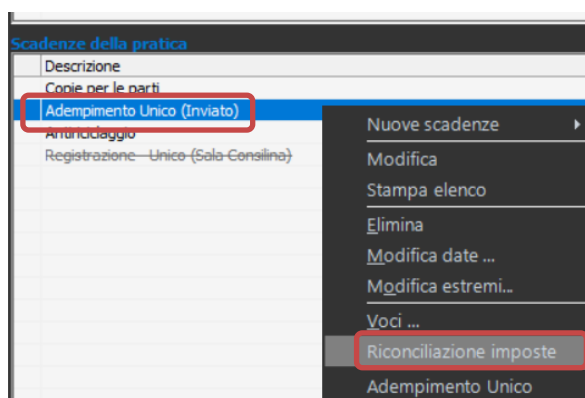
Scadenze della pratica

Descrizione

Copie per le parti

Adempimento Unico (Inviato)

Annunciaggio

Registrazione - Unico (Sala Consilina)

Nuove scadenze

Modifica

Stampa elenco

Elimina

Modifica date ...

Modifica estremi...

Voci ...

Riconciliazione imposte

Adempimento Unico